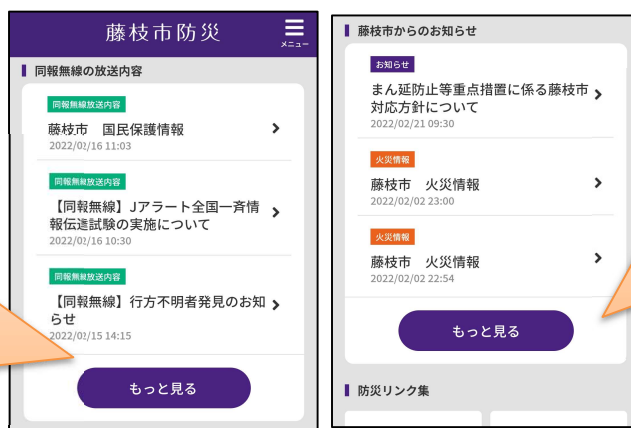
藤枝市防災

メニュー

同報無線の放送内容

同報無線放送内容

藤枝市　国民保護情報

2022/02/16 11:03

同報無線放送内容

【同報無線】Jアラート全国一斉情報伝達試験の実施について

2022/02/16 10:30

同報無線放送内容

【同報無線】行方不明者発見のお知らせ

2022/02/15 14:15

もっと見る

藤枝市からのお知らせ

お知らせ

まん延防止等重点措置に係る藤枝市対応方針について

2022/02/21 09:30

火災情報

藤枝市　火災情報

2022/02/02 23:00

火災情報

藤枝市　火災情報

2022/02/02 22:54

もっと見る

防災リンク集